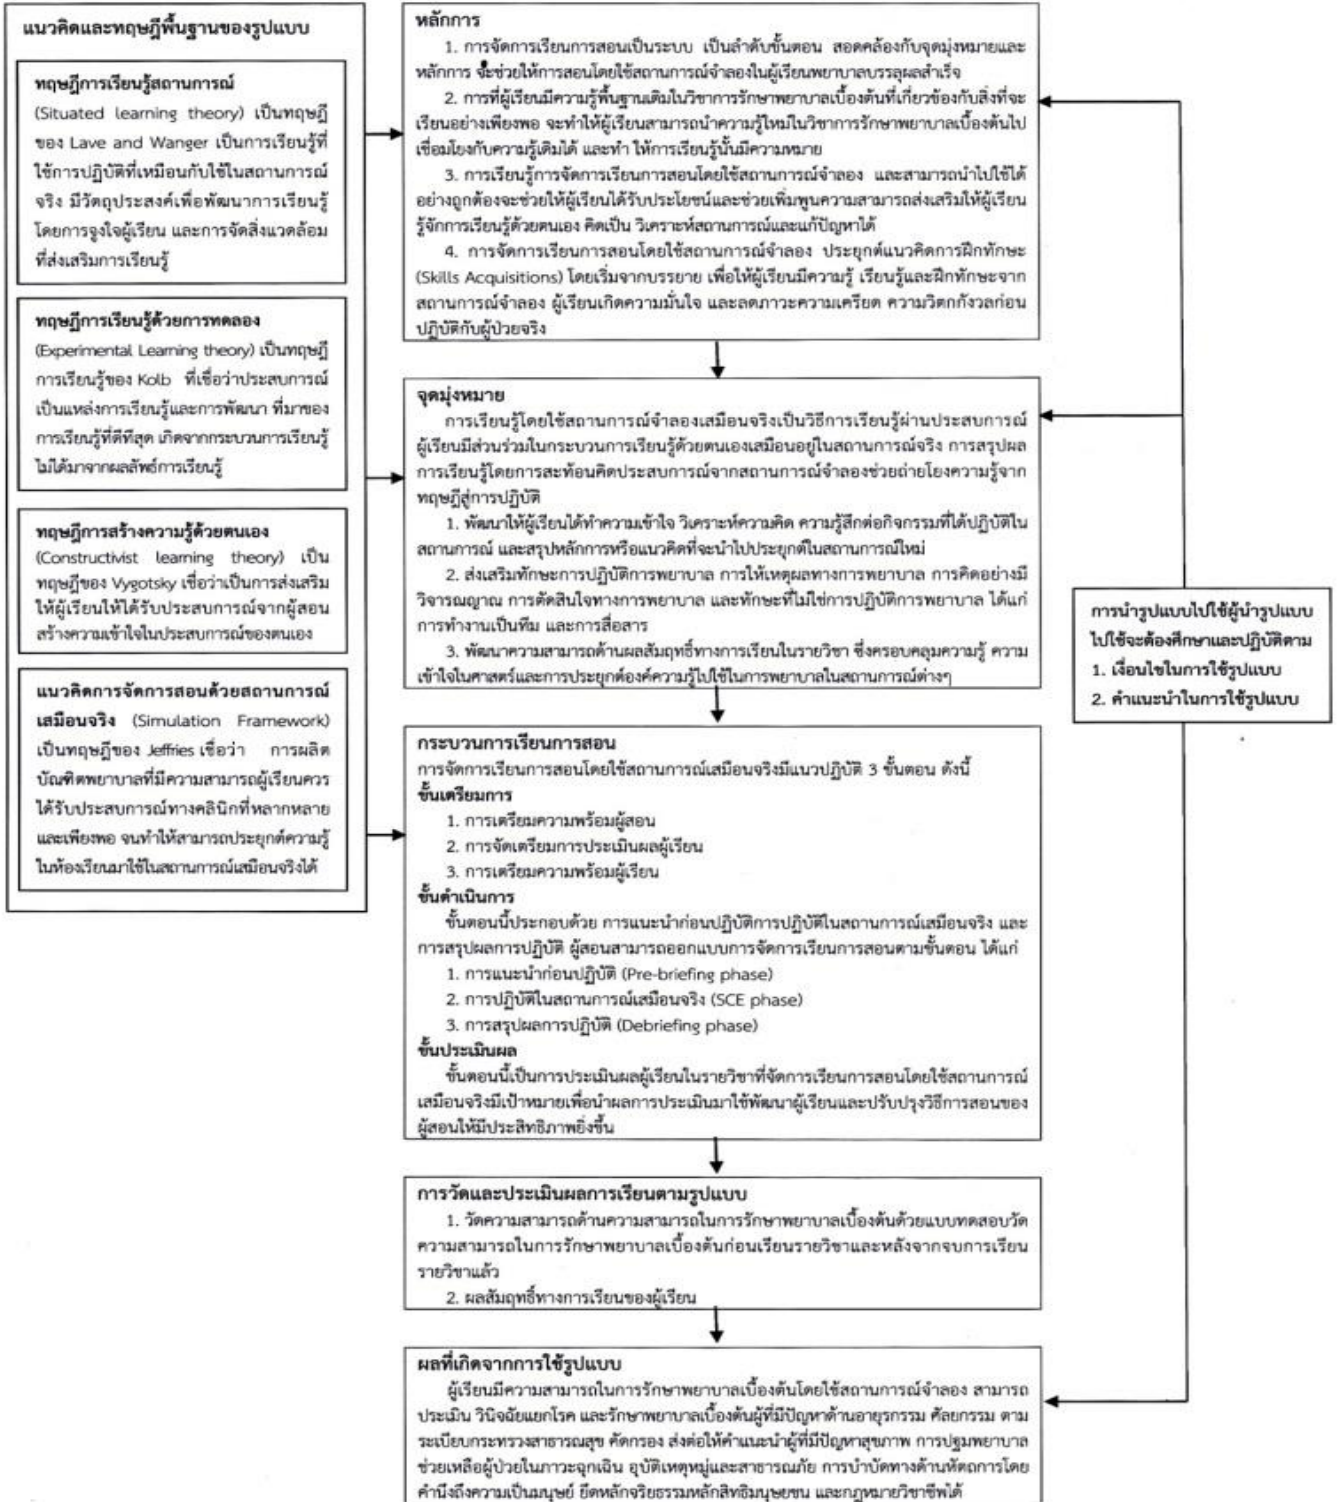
แนวคิดและทฤษฎีพื้นฐานของรูปแบบ

ทฤษฎีการเรียนรู้สถานการณ์ (Situated learning theory) เป็นทฤษฎีของ Lave and Wanger เป็นการเรียนรู้ที่ใช้การปฏิบัติที่เหมือนกับใช้ในสถานการณ์จริง มีวัตถุประสงค์เพื่อพัฒนาการเรียนรู้โดยการจูงใจผู้เรียน และการจัดสิ่งแวดล้อมที่ส่งเสริมการเรียนรู้

ทฤษฎีการเรียนรู้ด้วยการทดลอง (Experimental Learning theory) เป็นทฤษฎีการเรียนรู้ของ Kolb ที่เชื่อว่าประสบการณ์เป็นแหล่งการเรียนรู้และการพัฒนา ที่มาของการเรียนรู้ที่ดีที่สุด เกิดจากกระบวนการเรียนรู้ไม่ได้มาจากผลลัพธ์การเรียนรู้

ทฤษฎีการสร้างความรู้ด้วยตนเอง (Constructivist learning theory) เป็นทฤษฎีของ Vygotsky เชื่อว่าเป็นการส่งเสริมให้ผู้เรียนให้ได้รับประสบการณ์จากผู้สอนสร้างความเข้าใจในประสบการณ์ของตนเอง

แนวคิดการจัดการสอนด้วยสถานการณ์เสมือนจริง (Simulation Framework) เป็นทฤษฎีของ Jeffries เชื่อว่า การผลิตบัณฑิตพยาบาลที่มีความสามารถผู้เรียนควรได้รับประสบการณ์ทางคลินิกที่หลากหลายและเพียงพอ จนทำให้สามารถประยุกต์ความรู้ในห้องเรียนมาใช้ในสถานการณ์เสมือนจริงได้

หลักการ
1. การจัดการเรียนการสอนเป็นระบบ เป็นลำดับขั้นตอน สอดคล้องกับจุดมุ่งหมายและหลักการ จะช่วยให้การสอนโดยใช้สถานการณ์จำลองในผู้เรียนพยาบาลบรรลุผลสำเร็จ
2. การที่ผู้เรียนมีความรู้พื้นฐานเดิมในวิชาการรักษาพยาบาลเบื้องต้นที่เกี่ยวข้องกับสิ่งที่จะเรียนอย่างเพียงพอ จะทำให้ผู้เรียนสามารถนำความรู้ใหม่ในวิชาการรักษาพยาบาลเบื้องต้นไปเชื่อมโยงกับความรู้เดิมได้ และทำ ให้การเรียนรู้นั้นมีความหมาย
3. การเรียนรู้การจัดการเรียนการสอนโดยใช้สถานการณ์จำลอง และสามารถนำไปใช้ได้อย่างถูกต้องจะช่วยให้ผู้เรียนได้รับประโยชน์และช่วยเพิ่มพูนความสามารถส่งเสริมให้ผู้เรียนรู้จักการเรียนรู้ด้วยตนเอง คิดเป็น วิเคราะห์สถานการณ์และแก้ปัญหาได้
4. การจัดการเรียนการสอนโดยใช้สถานการณ์จำลอง ประยุกต์แนวคิดการฝึกทักษะ (Skills Acquisitions) โดยเริ่มจากบรรยาย เพื่อให้ผู้เรียนมีความรู้ เรียนรู้และฝึกทักษะจากสถานการณ์จำลอง ผู้เรียนเกิดความมั่นใจ และลดภาวะความเครียด ความวิตกกังวลก่อนปฏิบัติกับผู้ป่วยจริง

จุดมุ่งหมาย
การเรียนรู้โดยใช้สถานการณ์จำลองเสมือนจริงเป็นวิธีการเรียนรู้ผ่านประสบการณ์ผู้เรียนมีส่วนร่วมในกระบวนการเรียนรู้ด้วยตนเองเสมือนอยู่ในสถานการณ์จริง การสรุปผลการเรียนรู้โดยการสะท้อนคิดประสบการณ์จากสถานการณ์จำลองช่วยถ่ายโยงความรู้จากทฤษฎีสู่การปฏิบัติ
1. พัฒนาให้ผู้เรียนได้ทำความเข้าใจ วิเคราะห์ความคิด ความรู้สึกต่อกิจกรรมที่ได้ปฏิบัติในสถานการณ์ และสรุปหลักการหรือแนวคิดที่จะนำไปประยุกต์ในสถานการณ์ใหม่
2. ส่งเสริมทักษะการปฏิบัติการพยาบาล การให้เหตุผลทางการพยาบาล การคิดอย่างมีวิจารณญาณ การตัดสินใจทางการพยาบาล และทักษะที่ไม่ใช่การปฏิบัติการพยาบาล ได้แก่ การทำงานเป็นทีม และการสื่อสาร
3. พัฒนาความสามารถด้านผลสัมฤทธิ์ทางการเรียนในรายวิชา ซึ่งครอบคลุมความรู้ ความเข้าใจในศาสตร์และการประยุกต์องค์ความรู้ไปใช้ในการพยาบาลในสถานการณ์ต่างๆ

กระบวนการเรียนการสอน
การจัดการเรียนการสอนโดยใช้สถานการณ์เสมือนจริงมีแนวปฏิบัติ 3 ขั้นตอน ดังนี้
ขั้นเตรียมการ
1. การเตรียมความพร้อมผู้สอน
2. การจัดเตรียมการประเมินผลผู้เรียน
3. การเตรียมความพร้อมผู้เรียน
ขั้นดำเนินการ
ขั้นตอนนี้ประกอบด้วย การแนะนำก่อนปฏิบัติการปฏิบัติในสถานการณ์เสมือนจริง และการสรุปผลการปฏิบัติ ผู้สอนสามารถออกแบบการจัดการเรียนการสอนตามขั้นตอน ได้แก่
1. การแนะนำก่อนปฏิบัติ (Pre-briefing phase)
2. การปฏิบัติในสถานการณ์เสมือนจริง (SCE phase)
3. การสรุปผลการปฏิบัติ (Debriefing phase)
ขั้นประเมินผล
ขั้นตอนนี้เป็นการประเมินผลผู้เรียนในรายวิชาที่จัดการเรียนการสอนโดยใช้สถานการณ์เสมือนจริงมีเป้าหมายเพื่อนำผลการประเมินมาใช้พัฒนาผู้เรียนและปรับปรุงวิธีการสอนของผู้สอนให้มีประสิทธิภาพยิ่งขึ้น

การวัดและประเมินผลการเรียนตามรูปแบบ
1. วัดความสามารถด้านความสามารถในการรักษาพยาบาลเบื้องต้นด้วยแบบทดสอบวัดความสามารถในการรักษาพยาบาลเบื้องต้นก่อนเรียนรายวิชาและหลังจากจบการเรียนรายวิชาแล้ว
2. ผลสัมฤทธิ์ทางการเรียนของผู้เรียน

ผลที่เกิดจากการใช้รูปแบบ
ผู้เรียนมีความสามารถในการรักษาพยาบาลเบื้องต้นโดยใช้สถานการณ์จำลอง สามารถประเมิน วินิจฉัยแยกโรค และรักษาพยาบาลเบื้องต้นผู้ที่มีปัญหาด้านอายุรกรรม ศัลยกรรม ตามระเบียบกระทรวงสาธารณสุข คัดกรอง ส่งต่อให้คำแนะนำผู้ที่มีปัญหาสุขภาพ การปฐมพยาบาล ช่วยเหลือผู้ป่วยในภาวะฉุกเฉิน อุบัติเหตุหมู่และสาธารณภัย การบำบัดทางด้านหัตถการโดยคำนึงถึงความเป็นมนุษย์ ยึดหลักจริยธรรมหลักสิทธิมนุษยชน และกฎหมายวิชาชีพได้

การนำรูปแบบไปใช้ผู้นำรูปแบบไปใช้จะต้องศึกษาและปฏิบัติตาม
1. เงื่อนไขในการใช้รูปแบบ
2. คำแนะนำในการใช้รูปแบบ